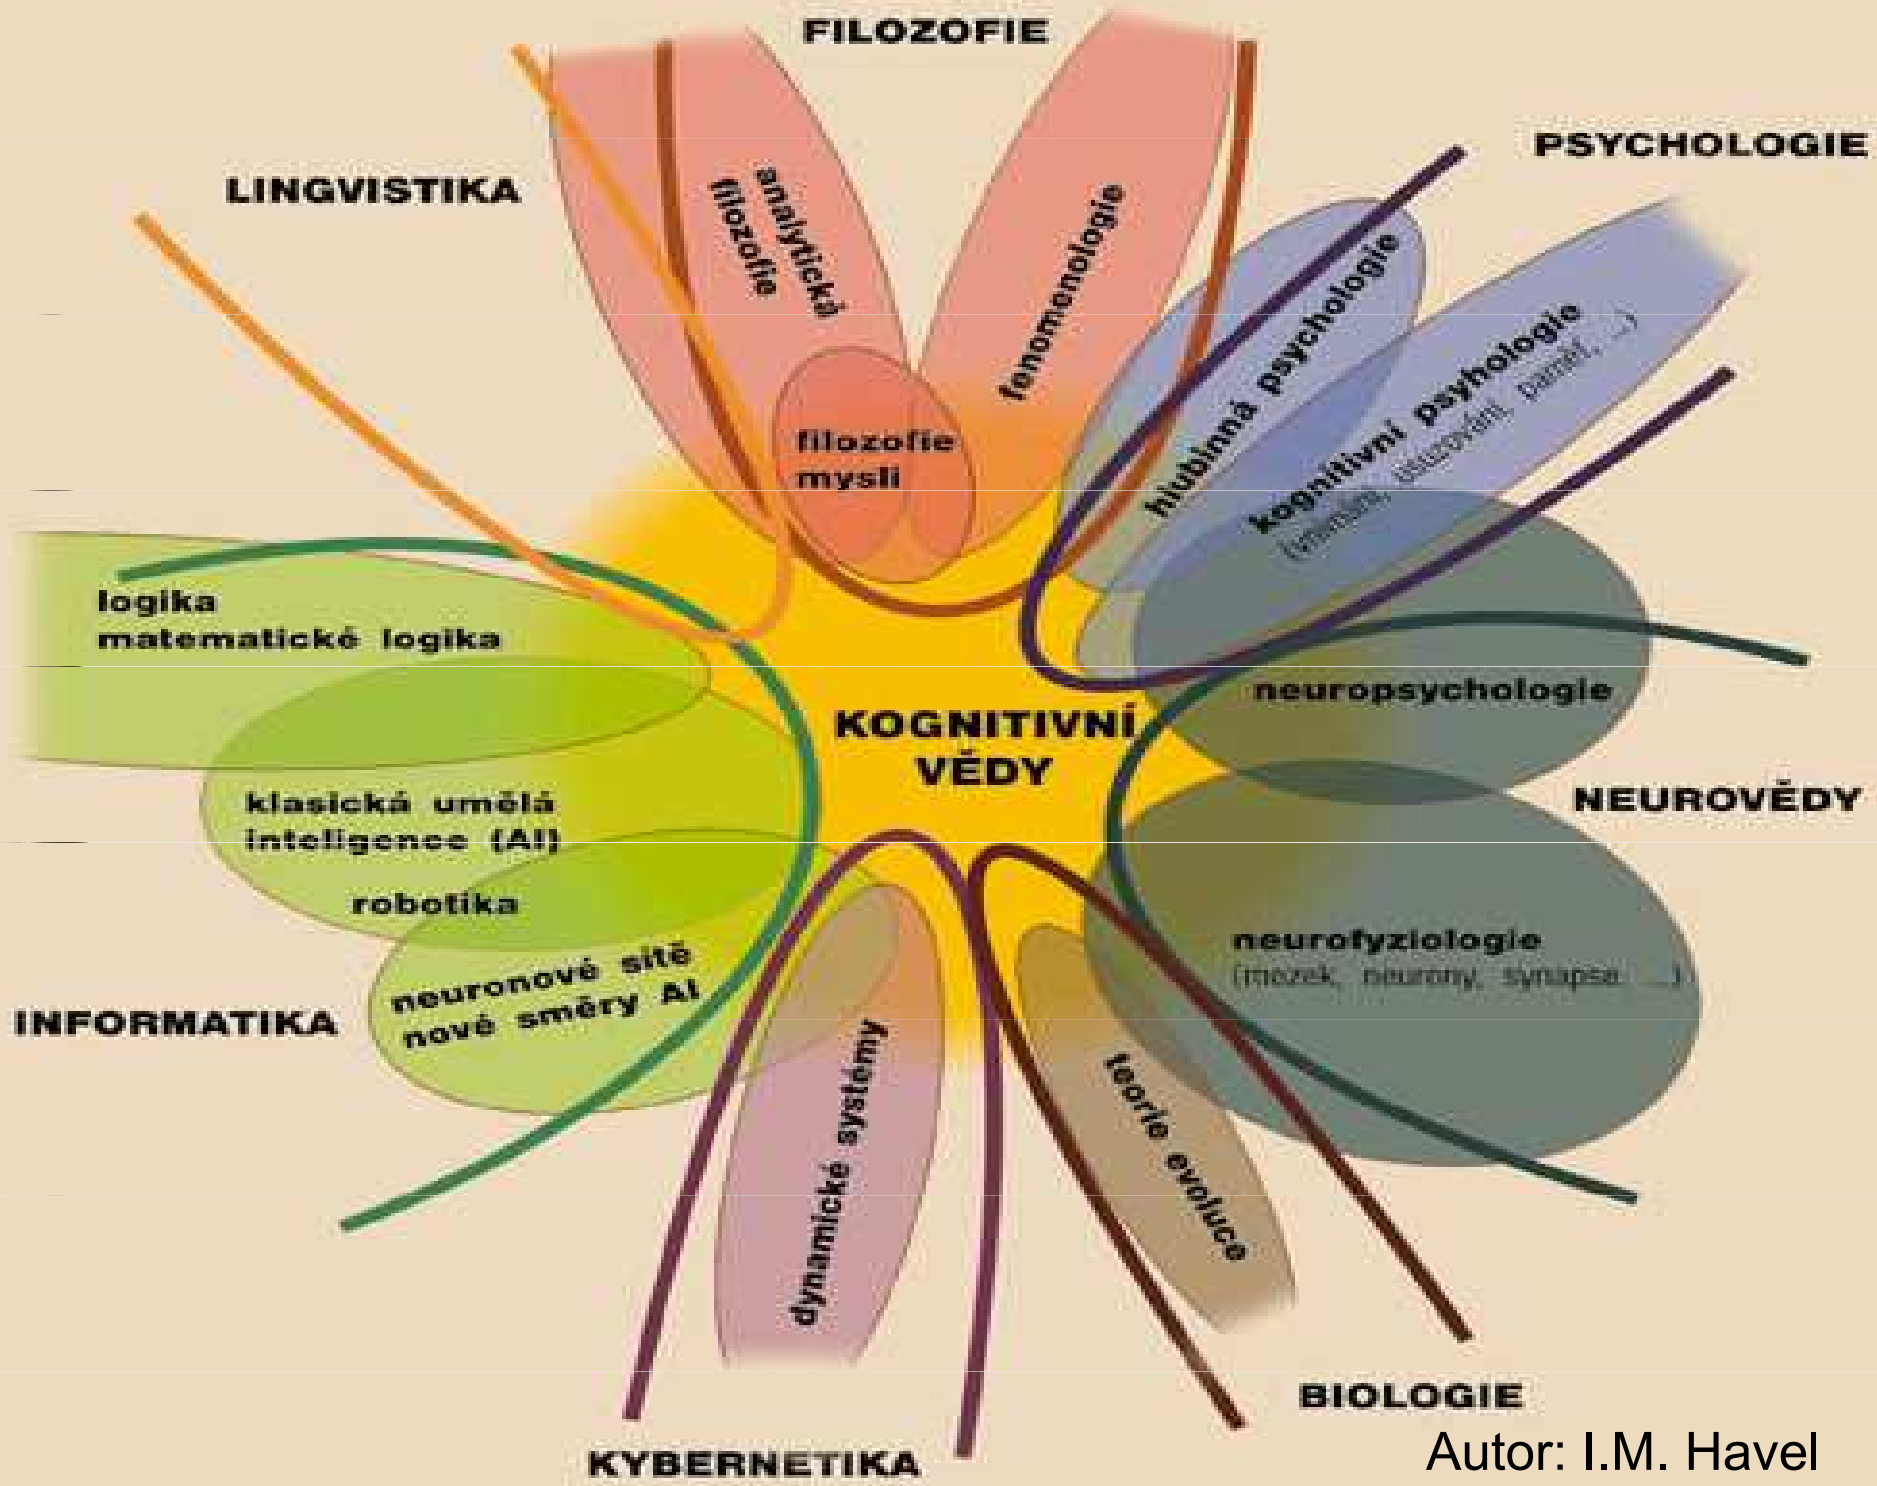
FILOZOFIE

LINGVISTIKA

PSYCHOLOGIE

analytická filozofie

fenomenologie

filozofie mysli

hlubinná psychologie

kognitivní psychologie (vnímání, usuzování, paměť, ...)

logika
matematické logika

KOGNITIVNÍ VĚDY

neuropsychologie

NEUROVĚDY

klasická umělá inteligence (AI)

robotika

neurofyziologie
(mozek, neurony, synapse, ...)

neuronové sítě
nové směry AI

INFORMATIKA

dynamické systémy

teorie evoluce

BIOLOGIE

KYBERNETIKA

Autor: I.M. Havel